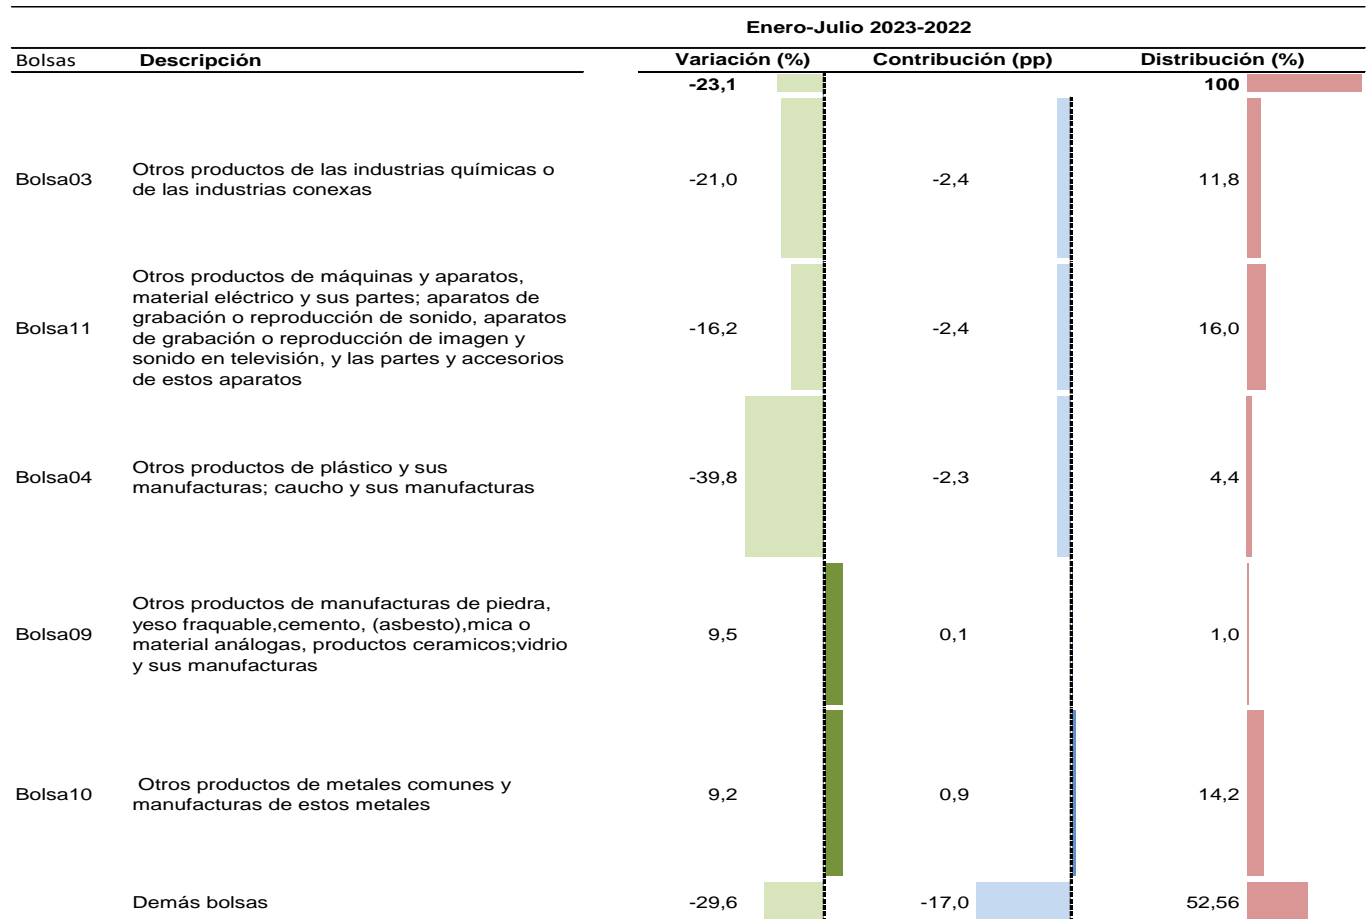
Enero-Julio 2023-2022

| Bolsas | Descripción | Variación (%) | Contribución (pp) | Distribución (%) |
|---|---|---|---|---|
| | | **-23,1** | | **100** |
| Bolsa03 | Otros productos de las industrias químicas o de las industrias conexas | -21,0 | -2,4 | 11,8 |
| Bolsa11 | Otros productos de máquinas y aparatos, material eléctrico y sus partes; aparatos de grabación o reproducción de sonido, aparatos de grabación o reproducción de imagen y sonido en televisión, y las partes y accesorios de estos aparatos | -16,2 | -2,4 | 16,0 |
| Bolsa04 | Otros productos de plástico y sus manufacturas; caucho y sus manufacturas | -39,8 | -2,3 | 4,4 |
| Bolsa09 | Otros productos de manufacturas de piedra, yeso fraquable,cemento, (asbesto),mica o material análogas, productos ceramicos;vidrio y sus manufacturas | 9,5 | 0,1 | 1,0 |
| Bolsa10 | Otros productos de metales comunes y manufacturas de estos metales | 9,2 | 0,9 | 14,2 |
| | Demás bolsas | -29,6 | -17,0 | 52,56 |